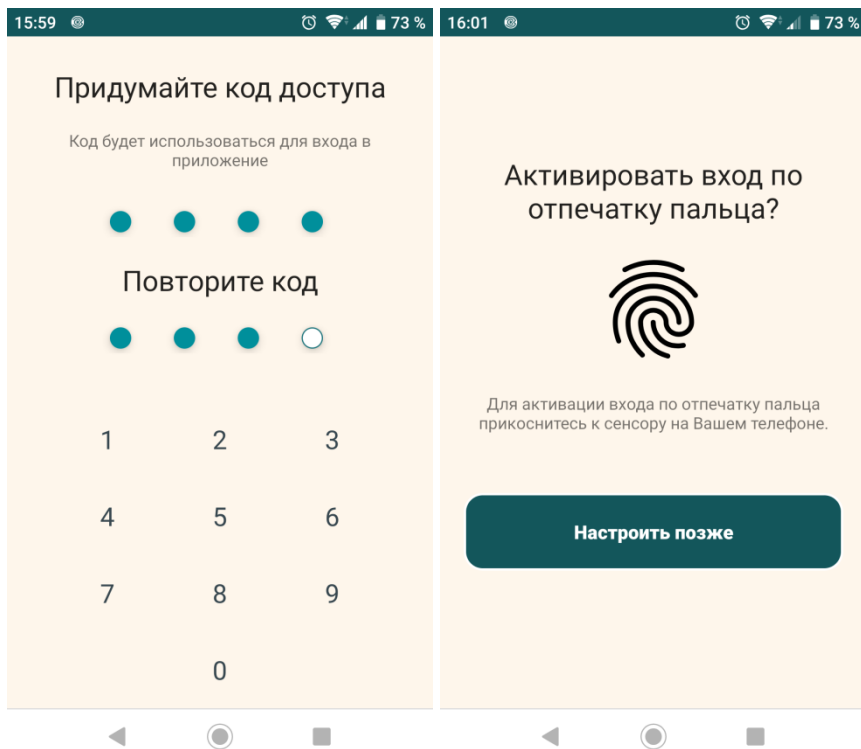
15:59 73 %

Придумайте код доступа

Код будет использоваться для входа в приложение

Повторите код

1 2 3
4 5 6
7 8 9
0

16:01 73 %

Активировать вход по отпечатку пальца?

Для активации входа по отпечатку пальца прикоснитесь к сенсору на Вашем телефоне.

Настроить позже